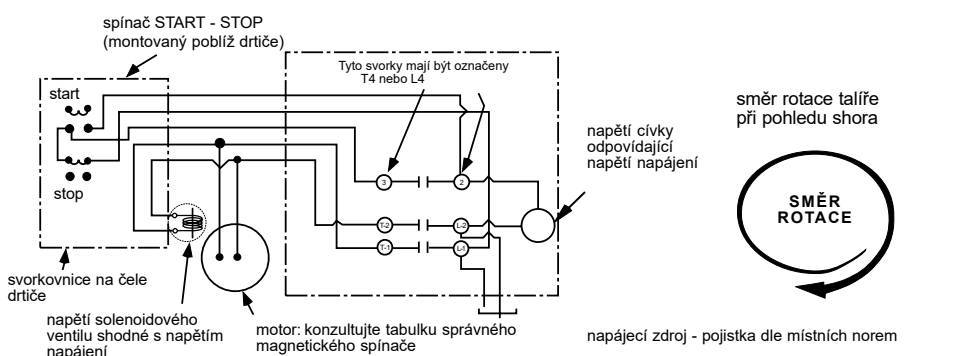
spínač START - STOP
(montovaný poblíž drtiče)

start

stop

Tyto svorky mají být označeny
T4 nebo L4

3

2

T-2

L-2

T-1

L4

napětí cívky
odpovídající
napětí napájení

směr rotace talíře
při pohledu shora

SMĚR
ROTACE

svorkovnice na čele
drtiče

napětí solenoidového
ventilu shodné s napětím
napájení

motor: konzultujte tabulku správného
magnetického spínače

napájecí zdroj - pojistka dle místních norem